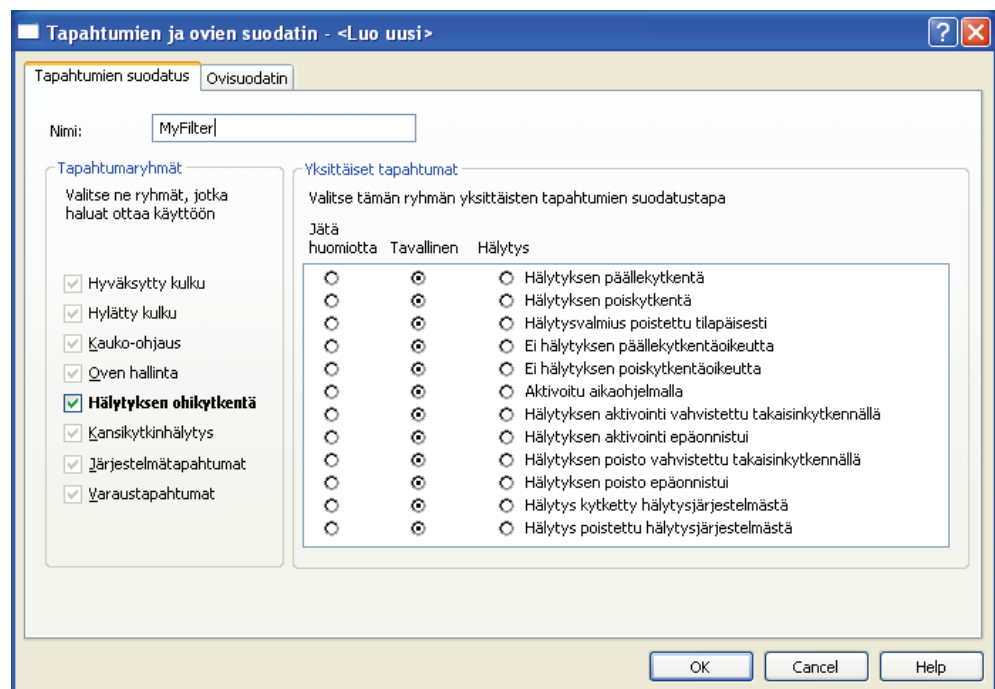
Tapahtumien ja ovien suodatin - <Luo uusi>

Tapahtumien suodatus | Ovisuodatin

Nimi: MyFilter

Tapahtumaryhmät

Valitse ne ryhmät, jotka haluat ottaa käyttöön

Hyväksytty kulku
Hylätty kulku
Kauko-ohjaus
Oven hallinta
Hälytyksen ohikytkentä
Kansikytkinhälytys
Järjestelmätapahtumat
Varaustapahtumat

Yksittäiset tapahtumat

Valitse tämän ryhmän yksittäisten tapahtumien suodatustapa

Jätä huomiotta | Tavallinen | Hälytys

Hälytyksen päällekytkentä
Hälytyksen poiskytkentä
Hälytysvalmius poistettu tilapäisesti
Ei hälytyksen päällekytkentäoikeutta
Ei hälytyksen poiskytkentäoikeutta
Aktivoitu aikaohjelmalla
Hälytyksen aktivointi vahvistettu takaisinkytkennällä
Hälytyksen aktivointi epäonnistui
Hälytyksen poisto vahvistettu takaisinkytkennällä
Hälytyksen poisto epäonnistui
Hälytys kytketty hälytysjärjestelmästä
Hälytys poistettu hälytysjärjestelmästä

OK | Cancel | Help